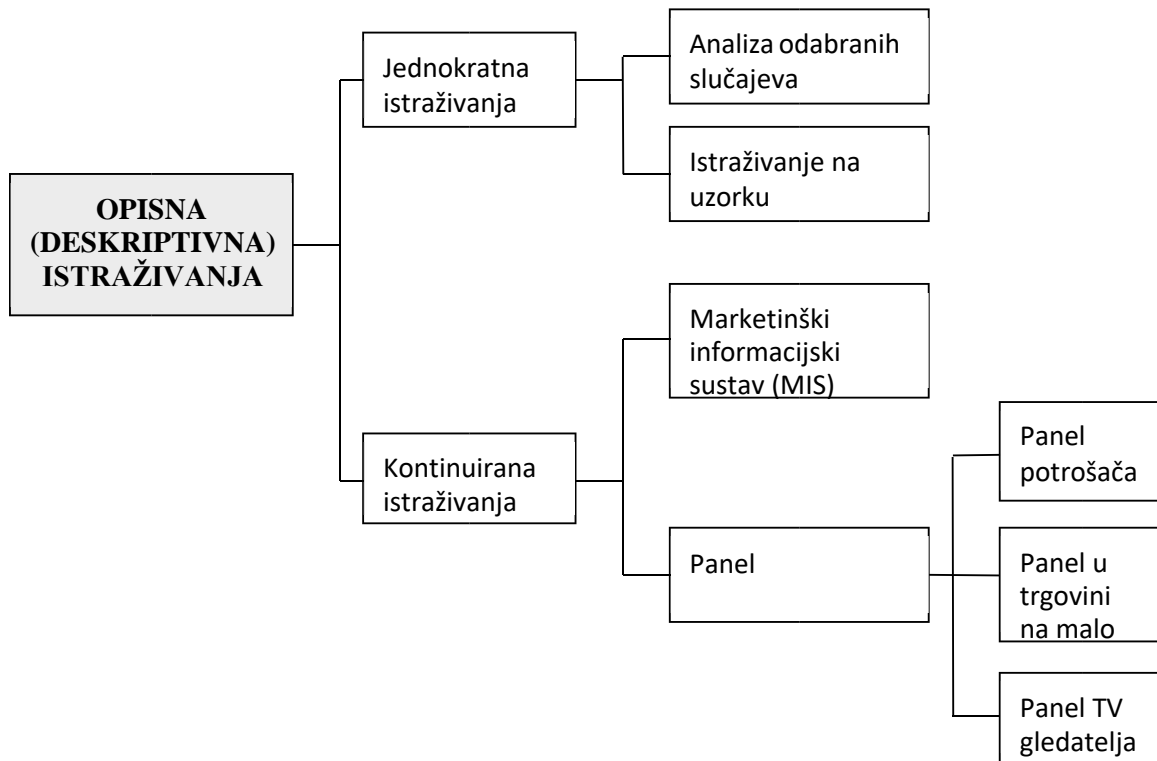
OPISNA (DESKRIPTIVNA) ISTRAŽIVANJA

Jednokratna istraživanja

Analiza odabranih slučajeva

Istraživanje na uzorku

Kontinuirana istraživanja

Marketinški informacijski sustav (MIS)

Panel

Panel potrošača

Panel u trgovini na malo

Panel TV gledatelja